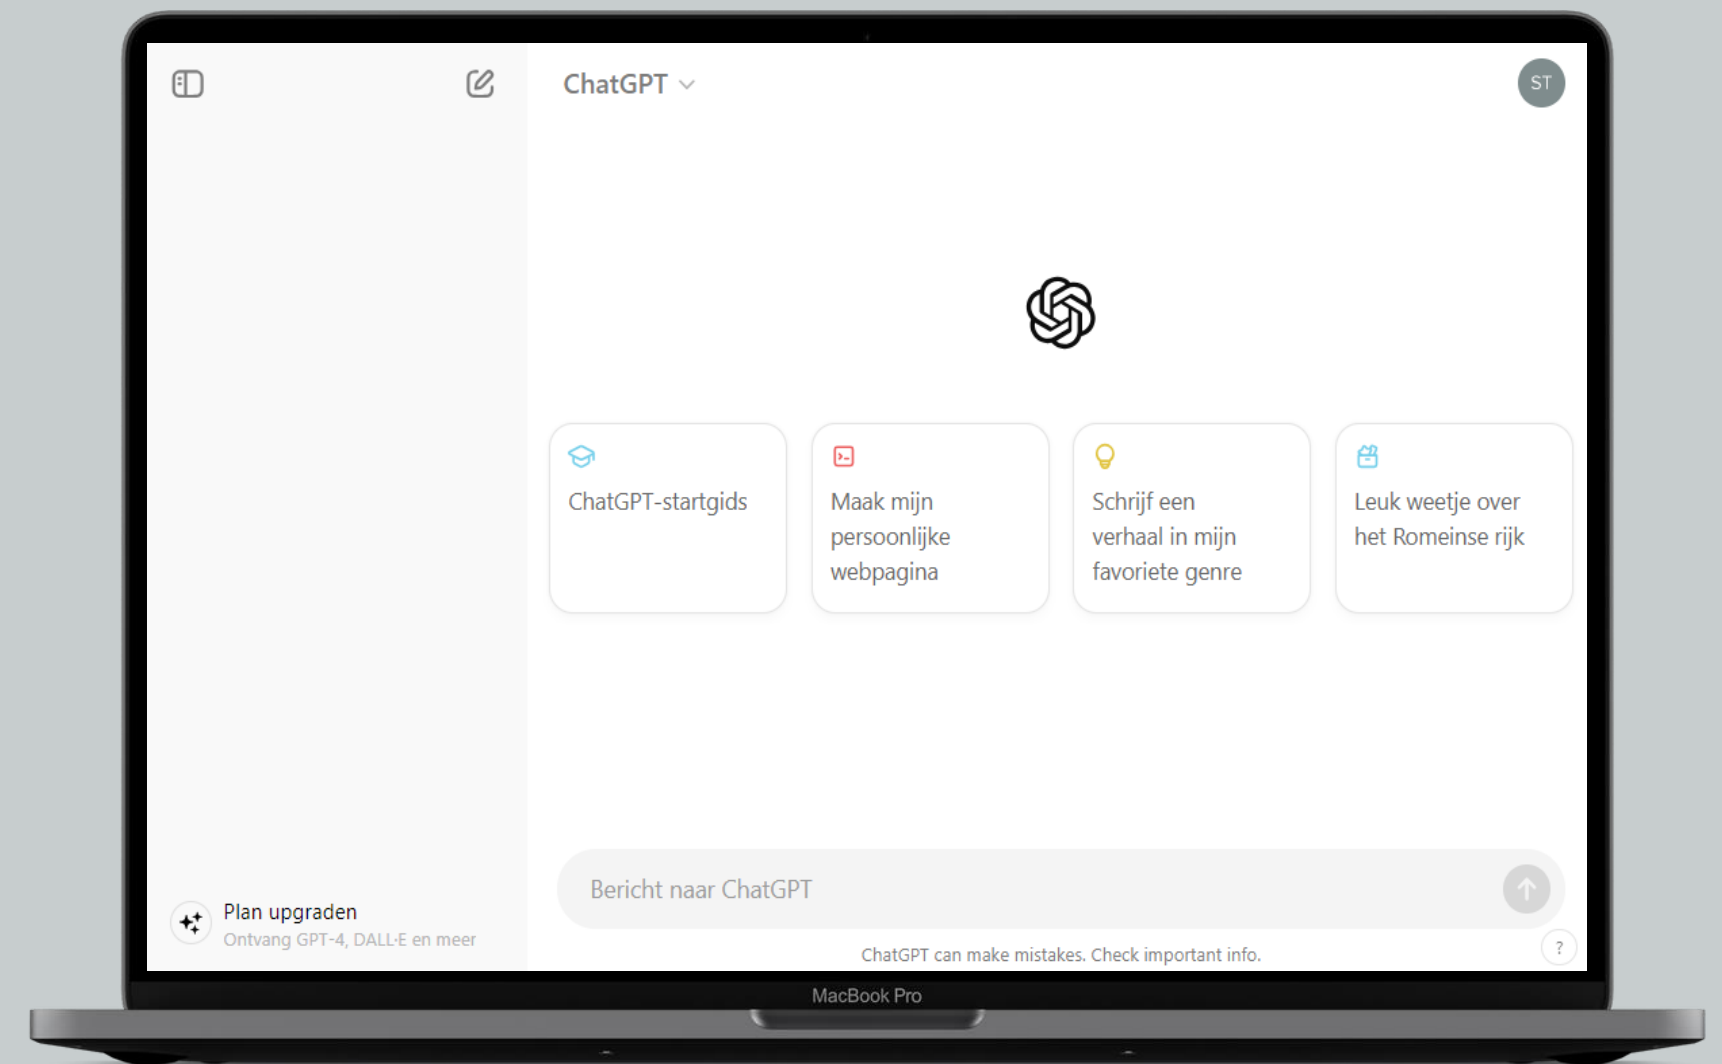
ChatGPT

ST

ChatGPT-startgids

Maak mijn persoonlijke webpagina

Schrijf een verhaal in mijn favoriete genre

Leuk weetje over het Romeinse rijk

Plan upgraden
Ontvang GPT-4, DALL·E en meer

Bericht naar ChatGPT

ChatGPT can make mistakes. Check important info.

?

MacBook Pro